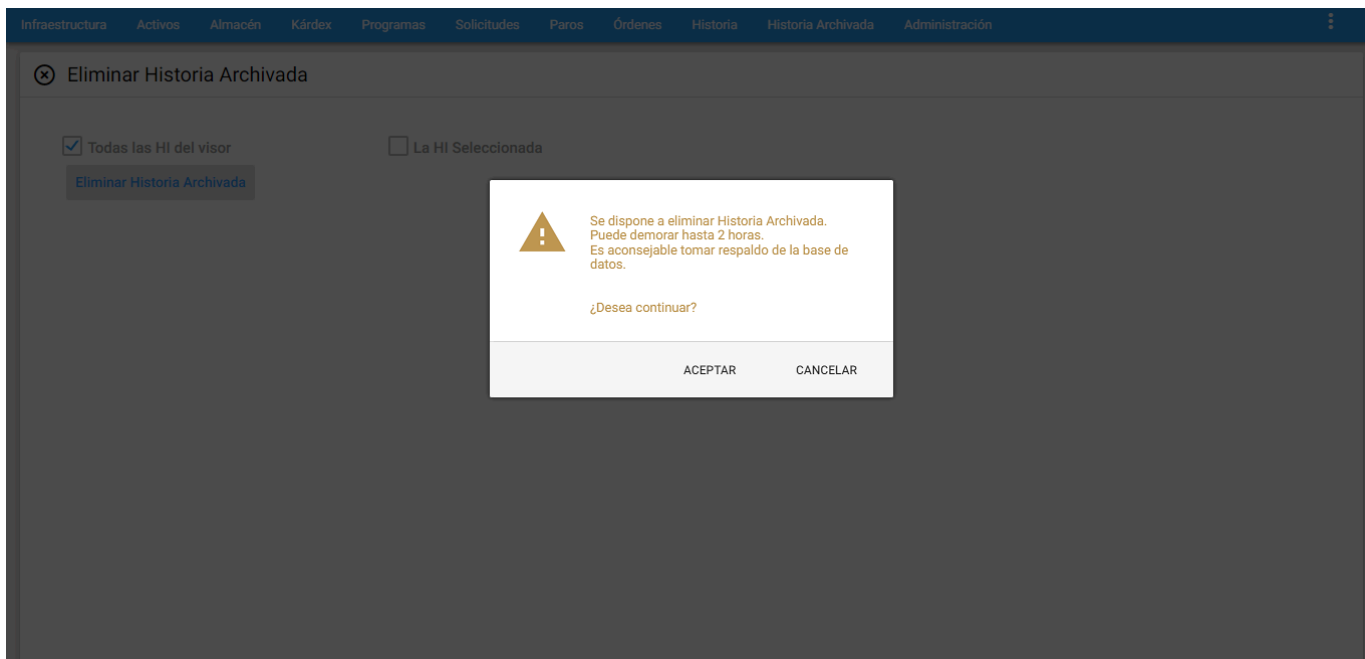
Infraestructura Activos Almacén Kárdex Programas Solicitudes Paros Órdenes Historia Historia Archivada Administración

Eliminar Historia Archivada

Todas las HI del visor

La HI Seleccionada

Eliminar Historia Archivada

Se dispone a eliminar Historia Archivada.
Puede demorar hasta 2 horas.
Es aconsejable tomar respaldo de la base de datos.

¿Desea continuar?

ACEPTAR CANCELAR